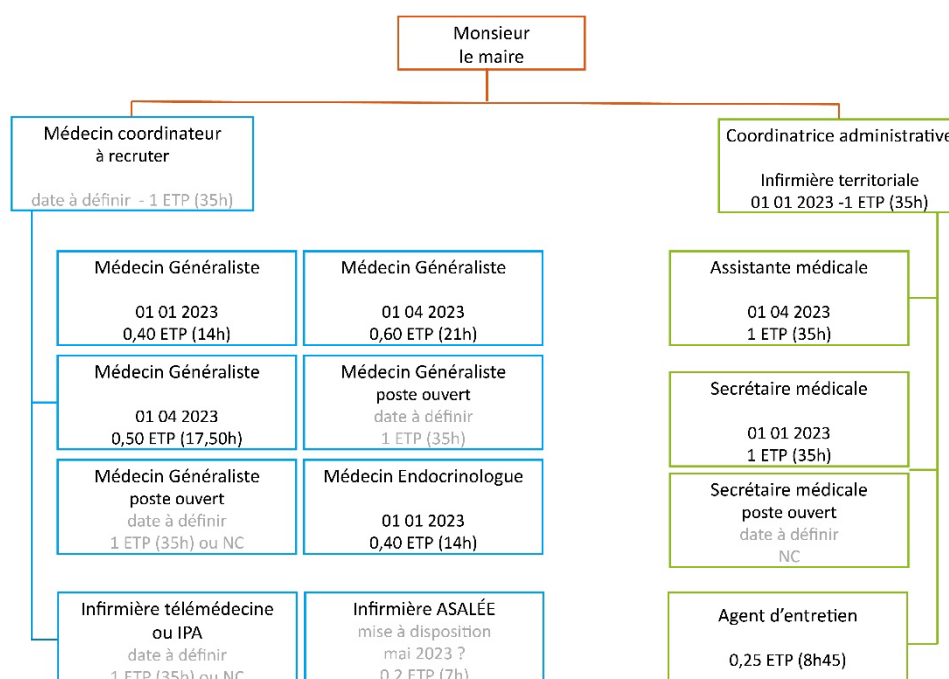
Monsieur
le maire

Médecin coordinateur
à recruter

date à définir - 1 ETP (35h)

Médecin Généraliste

01 01 2023
0,40 ETP (14h)

Médecin Généraliste

01 04 2023
0,60 ETP (21h)

Médecin Généraliste

01 04 2023
0,50 ETP (17,50h)

Médecin Généraliste
poste ouvert
date à définir
1 ETP (35h)

Médecin Généraliste
poste ouvert
date à définir
1 ETP (35h) ou NC

Médecin Endocrinologue

01 01 2023
0,40 ETP (14h)

Infirmière télémédecine
ou IPA
date à définir
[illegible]

Infirmière ASALÉE
mise à disposition
mai 2023 ?
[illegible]

Coordinatrice administrative

Infirmière territoriale
01 01 2023 -1 ETP (35h)

Assistante médicale

01 04 2023
1 ETP (35h)

Secrétaire médicale

01 01 2023
1 ETP (35h)

Secrétaire médicale
poste ouvert
date à définir
NC

Agent d'entretien

0,25 ETP (8h45)